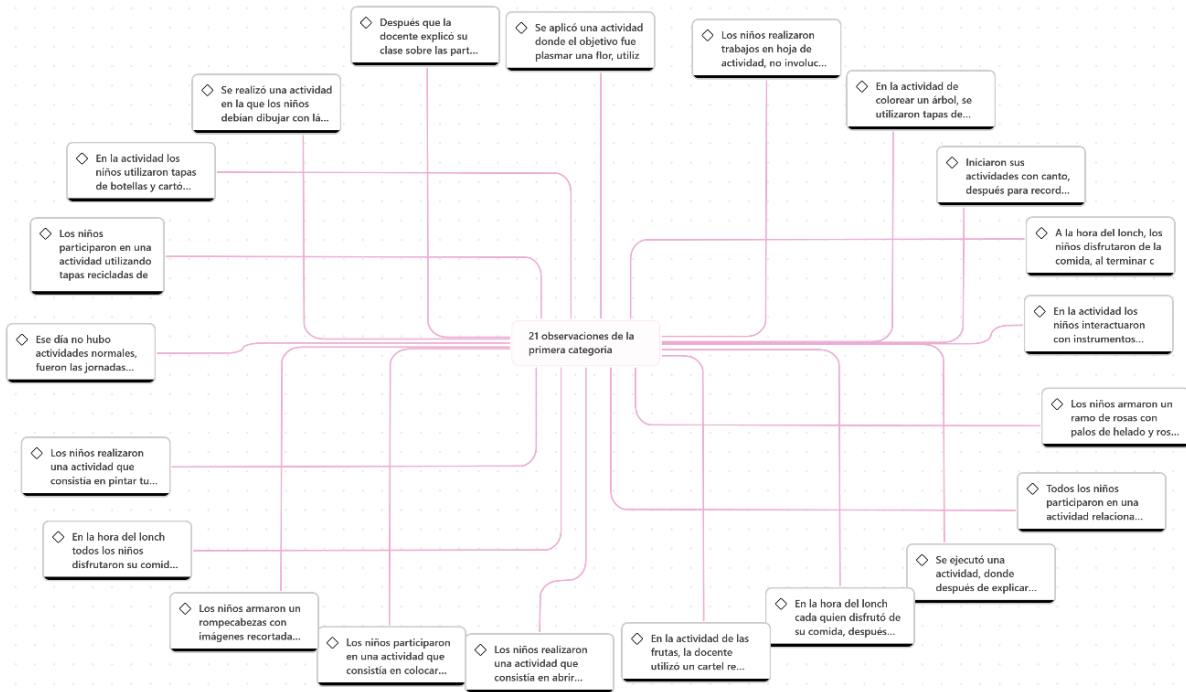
21 observaciones de la primera categoria

Después que la docente explicó su clase sobre las part...

Se aplicó una actividad donde el objetivo fue plasmar una flor, utiliz

Los niños realizaron trabajos en hoja de actividad, no involuc...

Se realizó una actividad en la que los niños debían dibujar con lá...

En la actividad de colorear un árbol, se utilizaron tapas de...

En la actividad los niños utilizaron tapas de botellas y cartó...

Iniciaron sus actividades con canto, después para record...

Los niños participaron en una actividad utilizando tapas recicladas de

A la hora del lonch, los niños disfrutaron de la comida, al terminar c

Ese día no hubo actividades normales, fueron las jornadas...

En la actividad los niños interactuaron con instrumentos...

Los niños armaron un ramo de rosas con palos de helado y ros...

Los niños realizaron una actividad que consistía en pintar tu...

Todos los niños participaron en una actividad relaciona...

En la hora del lonch todos los niños disfrutaron su comid...

Se ejecutó una actividad, donde después de explicar...

Los niños armaron un rompecabezas con imágenes recortada...

En la hora del lonch cada quien disfrutó de su comida, después...

Los niños participaron en una actividad que consistía en colocar...

Los niños realizaron una actividad que consistía en abrir...

En la actividad de las frutas, la docente utilizó un cartel re...